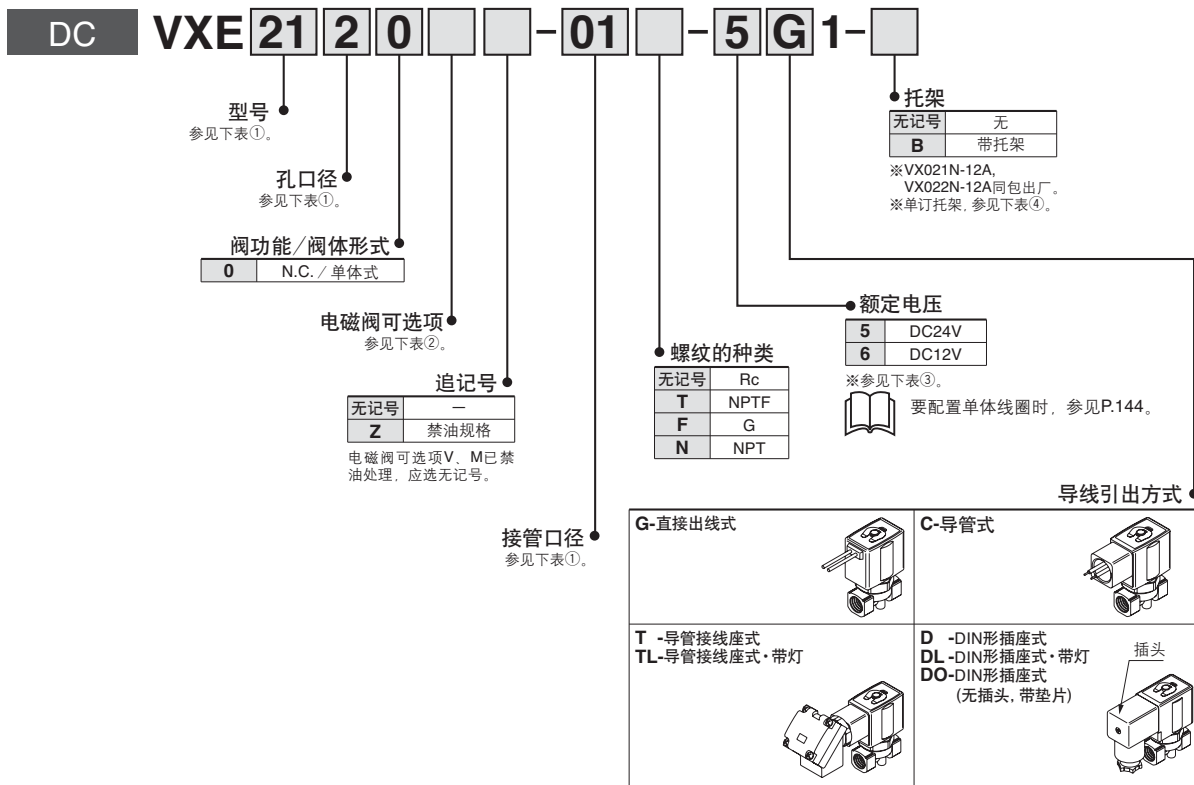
DC VXE 21 2 0 [ ] [ ] - 01 [ ] - 5 G 1 - [ ]

型号
参见下表①。

孔口径
参见下表①。

阀功能/阀体形式

| 0 | N.C./单体式 |
|---|---|

电磁阀可选项
参见下表②。

追记号

| 无记号 | — |
|---|---|
| Z | 禁油规格 |

电磁阀可选项V、M已禁油处理，应选无记号。

接管口径
参见下表①。

螺纹的种类

| 无记号 | Rc |
|---|---|
| T | NPTF |
| F | G |
| N | NPT |

额定电压

| 5 | DC24V |
|---|---|
| 6 | DC12V |

※参见下表③。

要配置单体线圈时，参见P.144。

托架

| 无记号 | 无 |
|---|---|
| B | 带托架 |

※VX021N-12A, VX022N-12A同包出厂。
※单订托架，参见下表④。

导线引出方式

| G-直接出线式 | C-导管式 |
|---|---|
| T -导管接线座式<br>TL-导管接线座式•带灯 | D -DIN形插座式<br>DL -DIN形插座式•带灯<br>DO-DIN形插座式<br>(无插头，带垫片)<br>插头 |